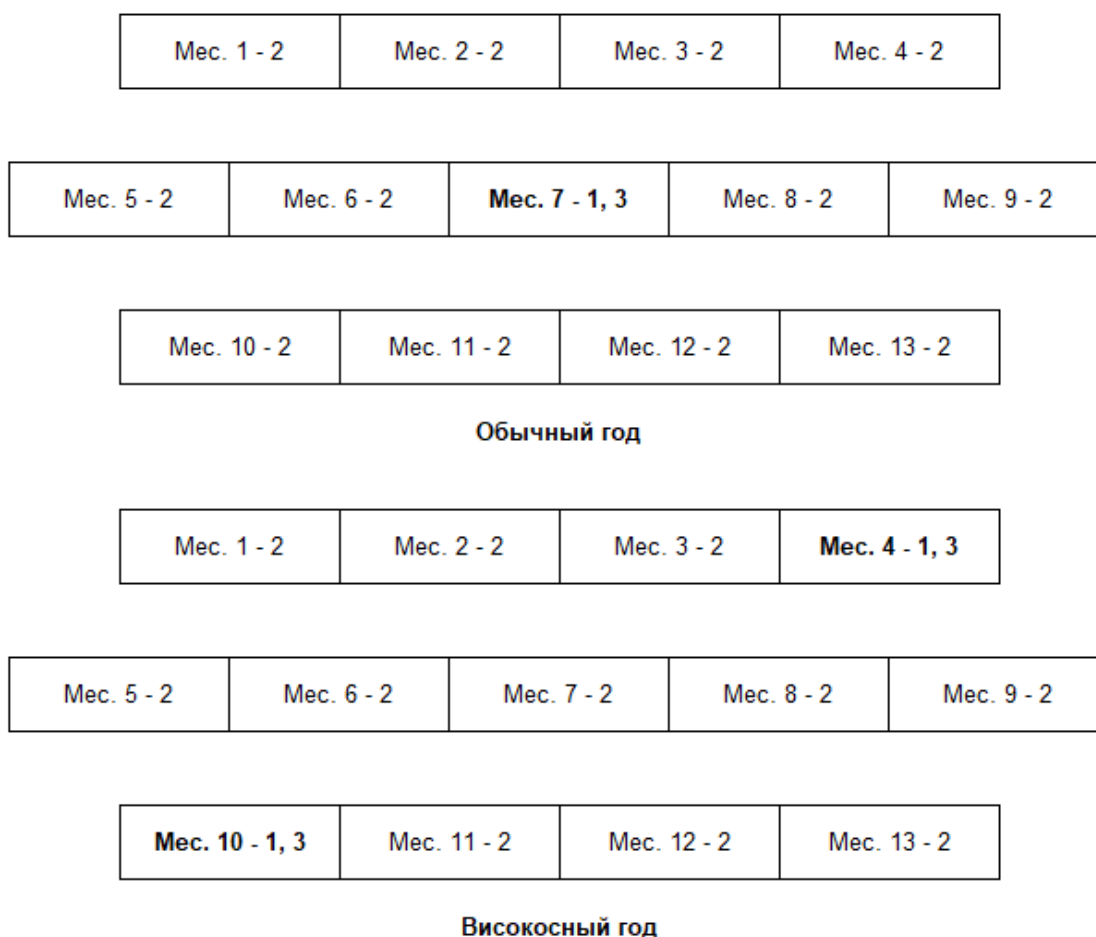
| Мес. 1 - 2 | Мес. 2 - 2 | Мес. 3 - 2 | Мес. 4 - 2 |
|---|---|---|---|

| Мес. 5 - 2 | Мес. 6 - 2 | **Мес. 7 - 1, 3** | Мес. 8 - 2 | Мес. 9 - 2 |
|---|---|---|---|---|

| Мес. 10 - 2 | Мес. 11 - 2 | Мес. 12 - 2 | Мес. 13 - 2 |
|---|---|---|---|

**Обычный год**

| Мес. 1 - 2 | Мес. 2 - 2 | Мес. 3 - 2 | **Мес. 4 - 1, 3** |
|---|---|---|---|

| Мес. 5 - 2 | Мес. 6 - 2 | Мес. 7 - 2 | Мес. 8 - 2 | Мес. 9 - 2 |
|---|---|---|---|---|

| **Мес. 10 - 1, 3** | Мес. 11 - 2 | Мес. 12 - 2 | Мес. 13 - 2 |
|---|---|---|---|

**Високосный год**